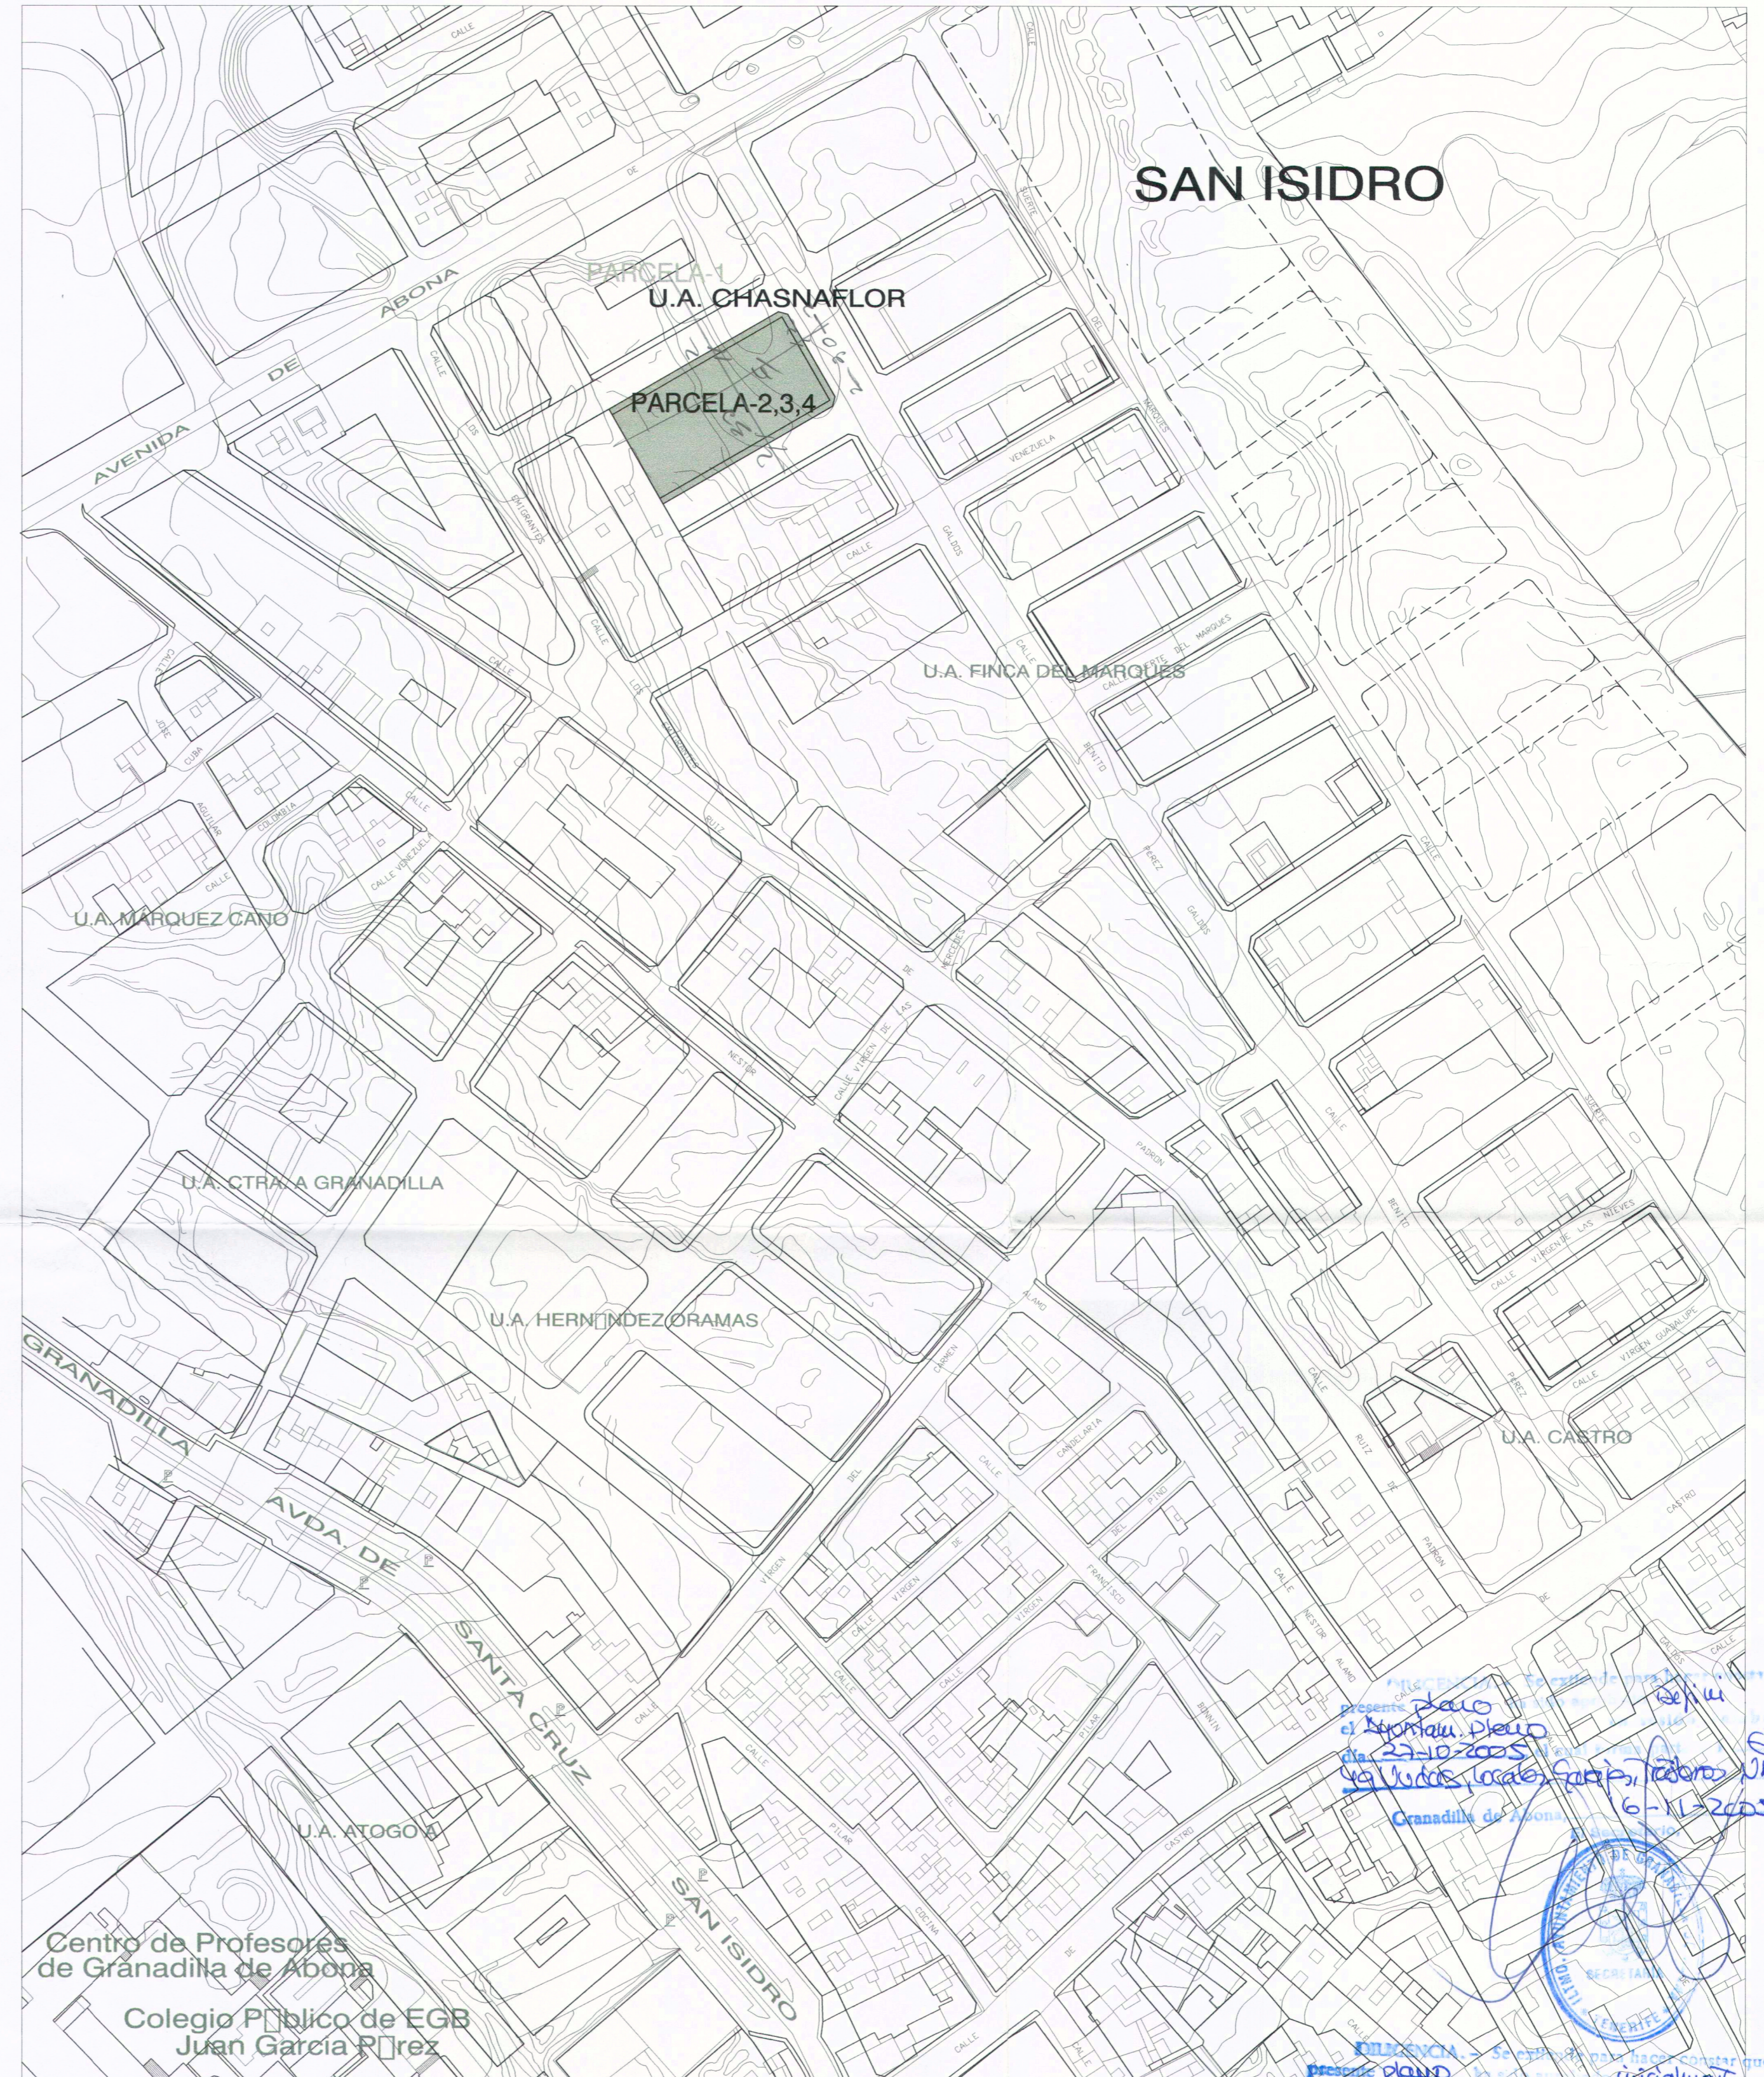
SAN ISIDRO

PARCELA-1
U.A. CHASNAFLOR
PARCELA-2,3,4

AVENIDA DE ABONA

U.A. FINCA DEL MARQUES

U.A. MARQUEZ CANO

U.A. CTRA A GRANADILLA

U.A. HERN�NDEZ ORAMAS

U.A. CASTRO

GRANADILLA
AVDA DE
SANTA CRUZ
SAN ISIDRO

U.A. ATOGO A

Centro de Profesores de Granadilla de Abona

Colegio P�blico de EGB Juan Garc�a P�rez

DILIGENCIA presente plano el Ayuntam. Pleno día 27-10-2005
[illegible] Granadilla de Abona 16-11-2005

DILIGENCIA
Presente plano